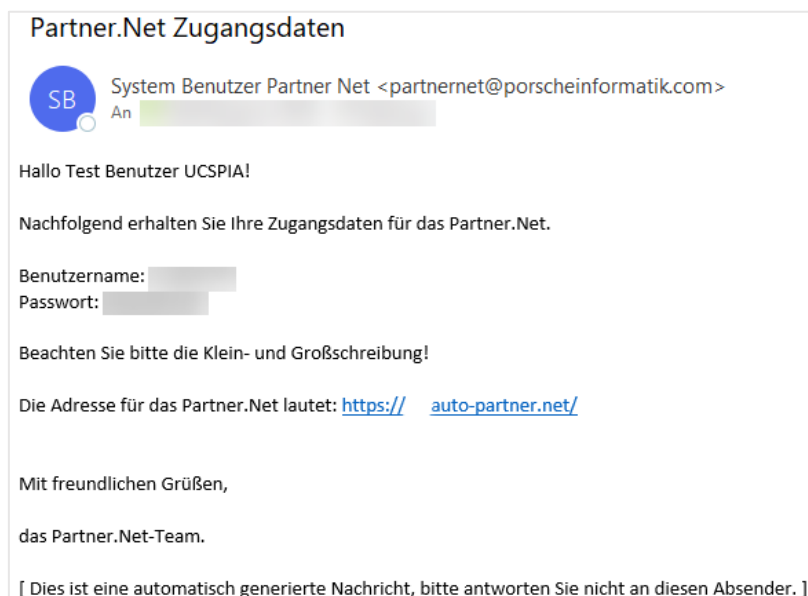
Partner.Net Zugangsdaten

SB

System Benutzer Partner Net <partnernet@porscheinformatik.com>
An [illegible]

Hallo Test Benutzer UCSPIA!

Nachfolgend erhalten Sie Ihre Zugangsdaten für das Partner.Net.

Benutzername: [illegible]
Passwort: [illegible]

Beachten Sie bitte die Klein- und Großschreibung!

Die Adresse für das Partner.Net lautet: https:// auto-partner.net/

Mit freundlichen Grüßen,

das Partner.Net-Team.

[ Dies ist eine automatisch generierte Nachricht, bitte antworten Sie nicht an diesen Absender. ]